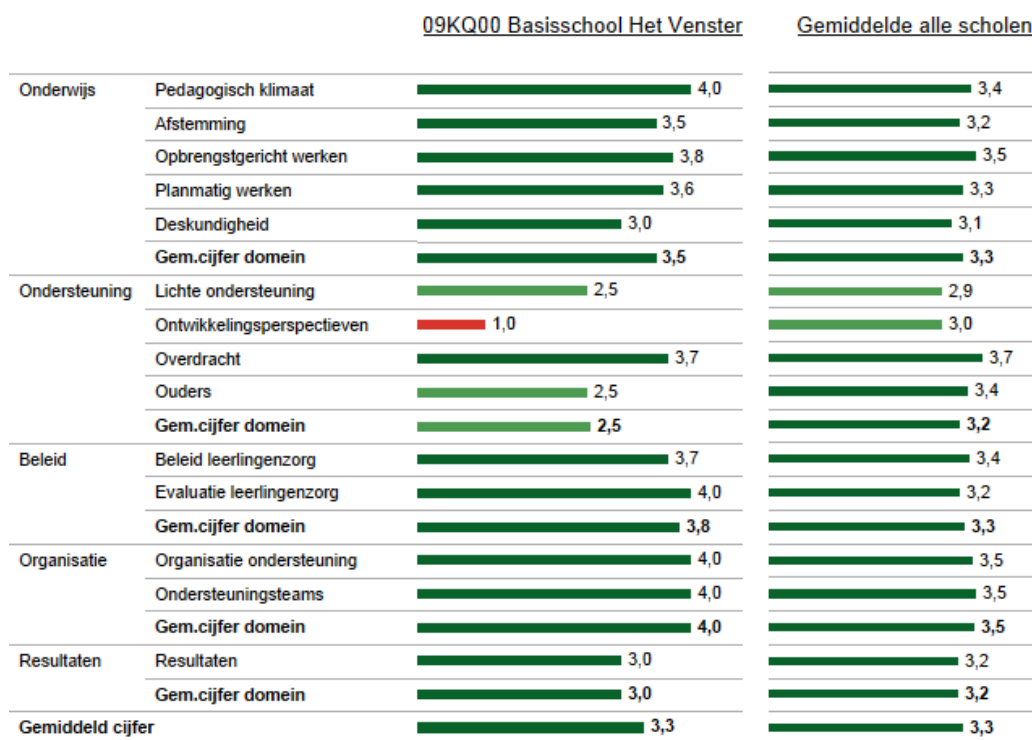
| | | 09KQ00 Basisschool Het Venster | Gemiddelde alle scholen |
|---|---|---|---|
| Onderwijs | Pedagogisch klimaat | 4,0 | 3,4 |
| | Afstemming | 3,5 | 3,2 |
| | Opbrengstgericht werken | 3,8 | 3,5 |
| | Planmatig werken | 3,6 | 3,3 |
| | Deskundigheid | 3,0 | 3,1 |
| | **Gem.cijfer domein** | **3,5** | **3,3** |
| Ondersteuning | Lichte ondersteuning | 2,5 | 2,9 |
| | Ontwikkelingsperspectieven | 1,0 | 3,0 |
| | Overdracht | 3,7 | 3,7 |
| | Ouders | 2,5 | 3,4 |
| | **Gem.cijfer domein** | **2,5** | **3,2** |
| Beleid | Beleid leerlingenzorg | 3,7 | 3,4 |
| | Evaluatie leerlingenzorg | 4,0 | 3,2 |
| | **Gem.cijfer domein** | **3,8** | **3,3** |
| Organisatie | Organisatie ondersteuning | 4,0 | 3,5 |
| | Ondersteuningsteams | 4,0 | 3,5 |
| | **Gem.cijfer domein** | **4,0** | **3,5** |
| Resultaten | Resultaten | 3,0 | 3,2 |
| | **Gem.cijfer domein** | **3,0** | **3,2** |
| **Gemiddeld cijfer** | | **3,3** | **3,3** |